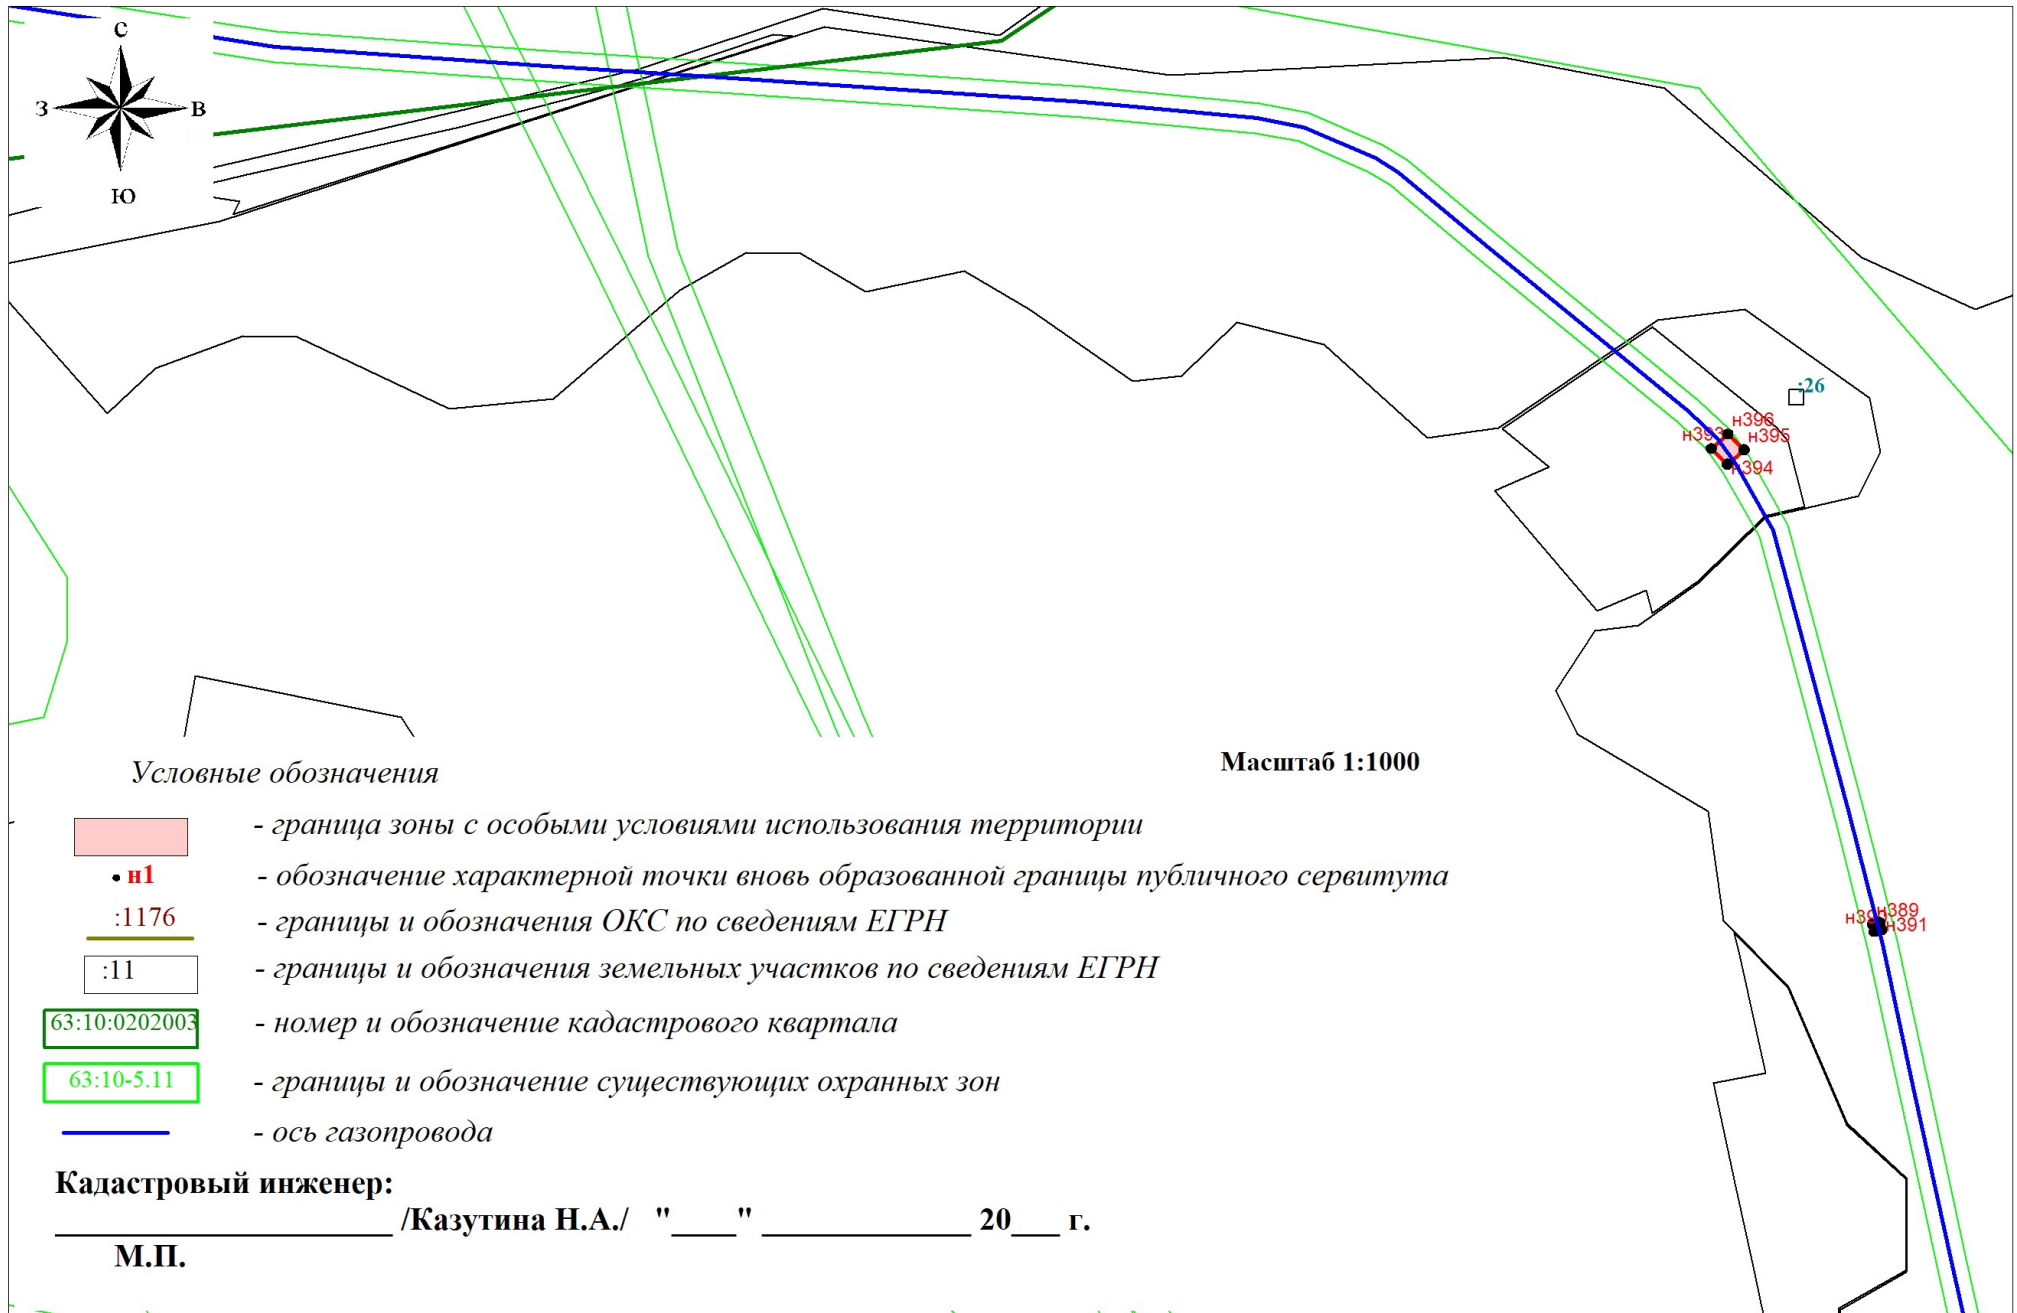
С
З
В
Ю

:26
н396
н393
н395
н394

н390
н389
н391

Условные обозначения

Масштаб 1:1000

- граница зоны с особыми условиями использования территории

• н1 - обозначение характерной точки вновь образованной границы публичного сервитута

:1176 - границы и обозначения ОКС по сведениям ЕГРН

:11 - границы и обозначения земельных участков по сведениям ЕГРН

63:10:0202003 - номер и обозначение кадастрового квартала

63:10-5.11 - границы и обозначение существующих охранных зон

- ось газопровода

Кадастровый инженер:

___________________ /Казутина Н.А./ "____" ____________ 20___ г.

М.П.